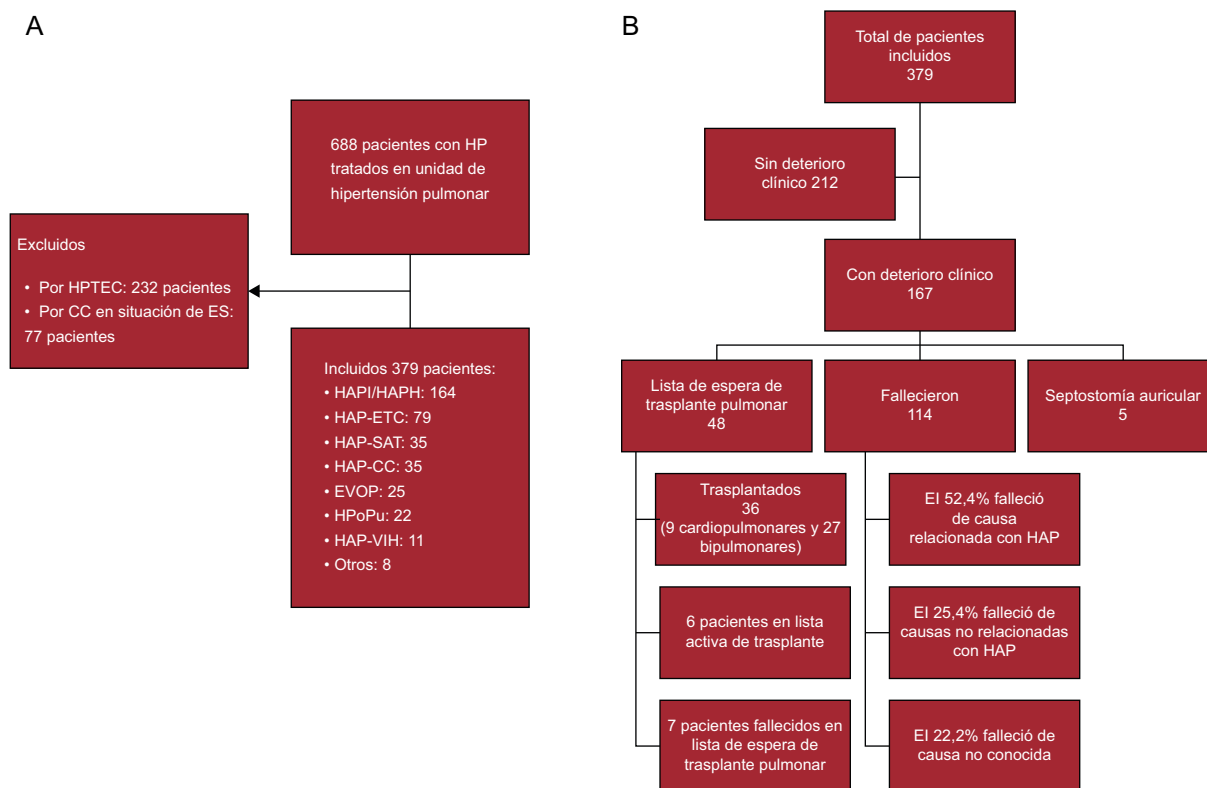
A

688 pacientes con HP tratados en unidad de hipertensión pulmonar

Excluidos

• Por HPTEC: 232 pacientes
• Por CC en situación de ES: 77 pacientes

Incluidos 379 pacientes:
• HAPI/HAPH: 164
• HAP-ETC: 79
• HAP-SAT: 35
• HAP-CC: 35
• EVOP: 25
• HPoPu: 22
• HAP-VIH: 11
• Otros: 8

B

Total de pacientes incluidos 379

Sin deterioro clínico 212

Con deterioro clínico 167

Lista de espera de trasplante pulmonar 48

Fallecieron 114

Septostomía auricular 5

Trasplantados 36 (9 cardiopulmonares y 27 bipulmonares)

6 pacientes en lista activa de trasplante

7 pacientes fallecidos en lista de espera de trasplante pulmonar

El 52,4% falleció de causa relacionada con HAP

El 25,4% falleció de causas no relacionadas con HAP

El 22,2% falleció de causa no conocida